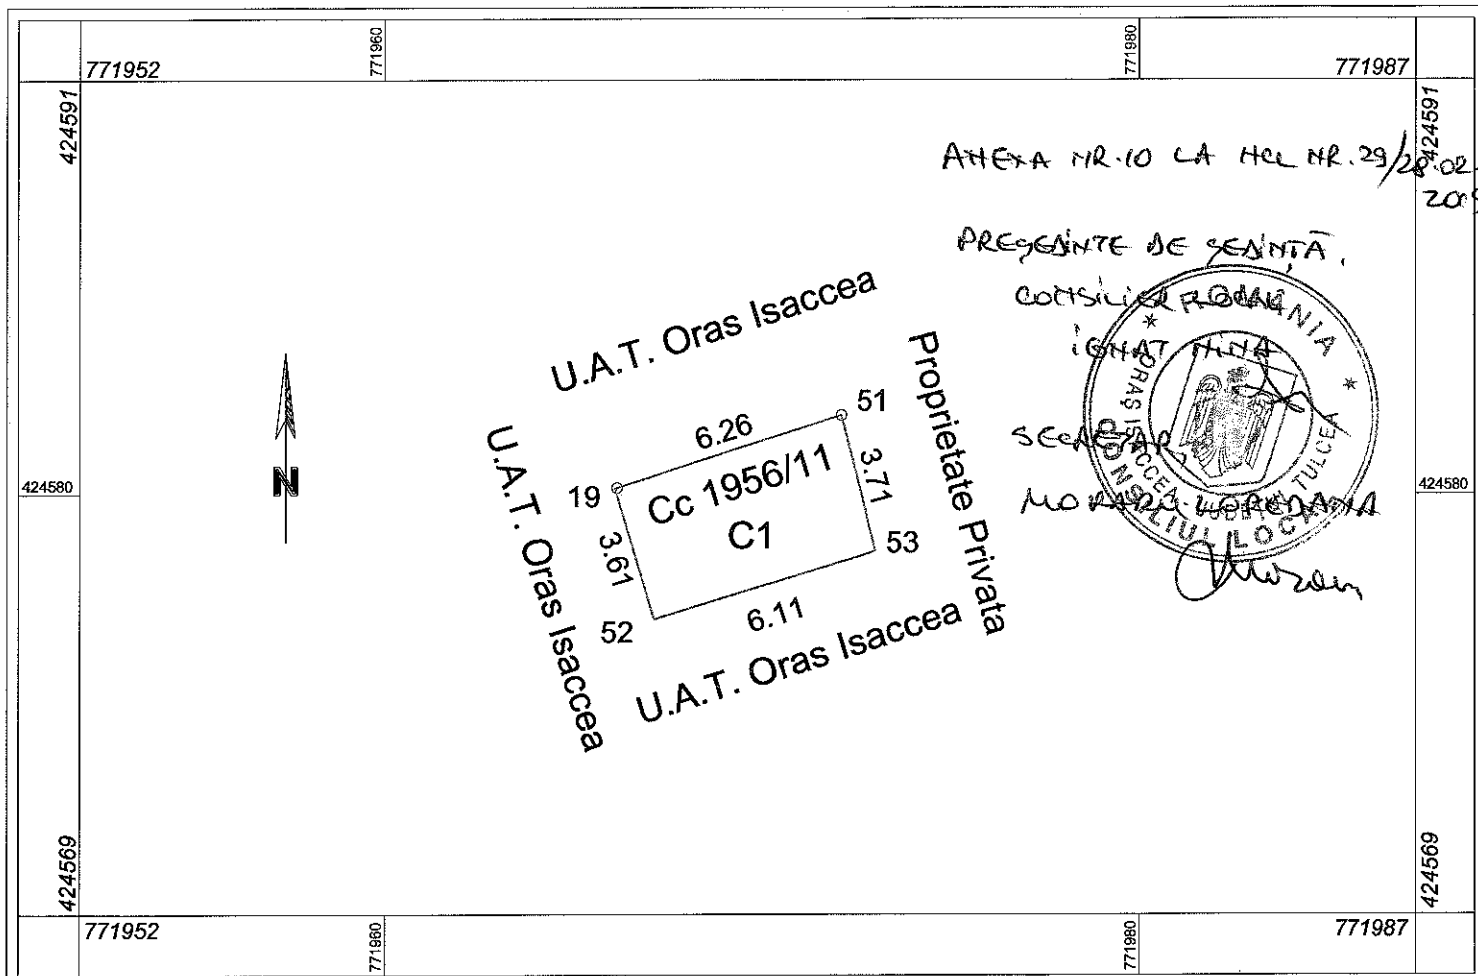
771952
771960
771980
771987
424591
424591
ANEXA NR. 10 LA HCL NR. 29/28.02. 2019
PRESEDINTE DE SEDINTA,
CONSILIER
IGNAT NINA
SECRETAR
MORARU LOREDANA
ROMANIA
ORAS ISACCEA JUDETUL TULCEA
CONSILIUL LOCAL
U.A.T. Oras Isaccea
Proprietate Privata
51
6.26
3.71
U.A.T. Oras Isaccea
19
Cc 1956/11
C1
3.61
53
52
6.11
U.A.T. Oras Isaccea
N
424580
424580
424569
424569
771952
771960
771980
771987